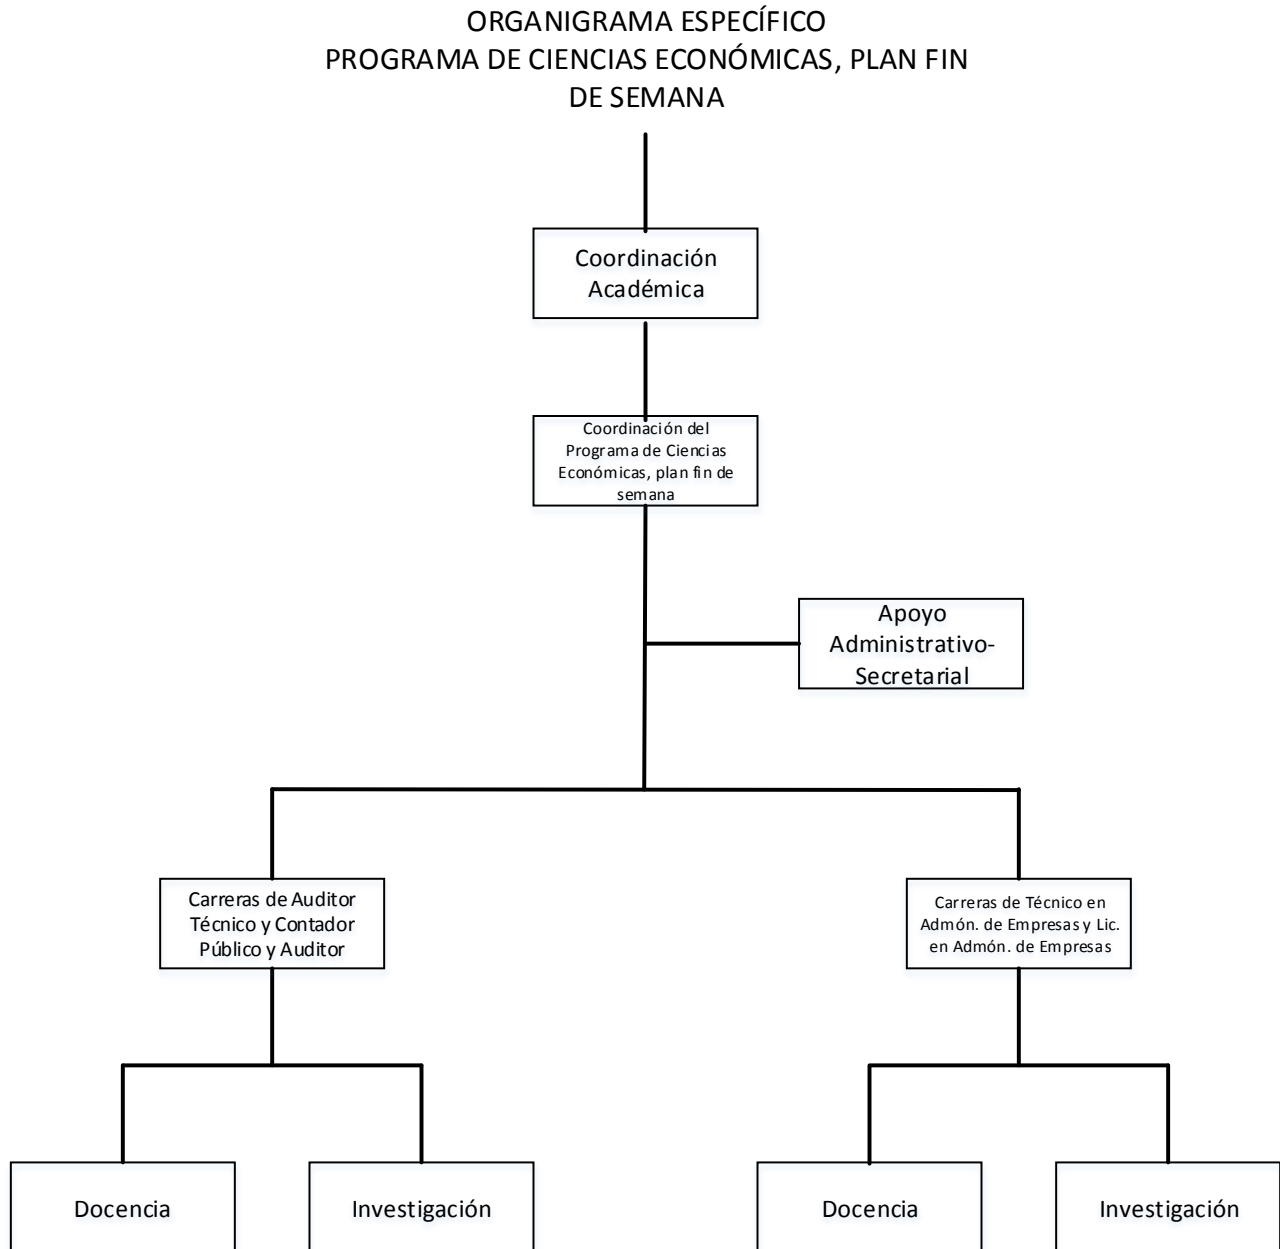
ORGANIGRAMA ESPECÍFICO
PROGRAMA DE CIENCIAS ECONÓMICAS, PLAN FIN DE SEMANA

Coordinación Académica

Coordinación del Programa de Ciencias Económicas, plan fin de semana

Apoyo Administrativo-Secretarial

Carreras de Auditor Técnico y Contador Público y Auditor

Carreras de Técnico en Admón. de Empresas y Lic. en Admón. de Empresas

Docencia

Investigación

Docencia

Investigación